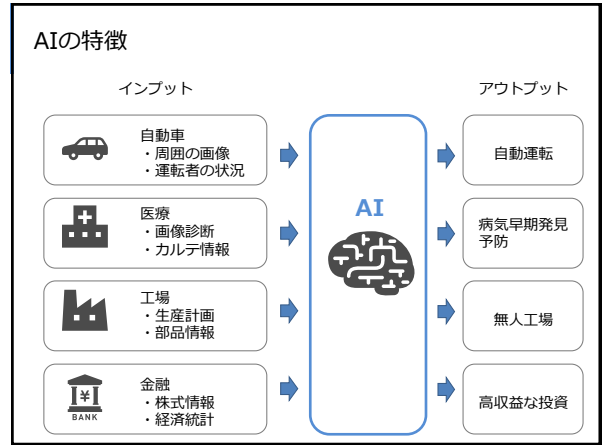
AIの特徴

インプット

アウトプット

自動車
・周囲の画像
・運転者の状況

医療
・画像診断
・カルテ情報

工場
・生産計画
・部品情報

¥
BANK

金融
・株式情報
・経済統計

AI

自動運転

病気早期発見予防

無人工場

高収益な投資